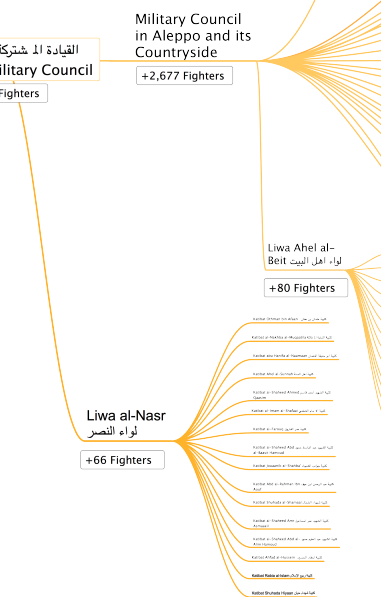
القيادة المشتركة
ilitary Council
Fighters

Military Council in Aleppo and its Countryside
+2,677 Fighters

Liwa Ahel al-Beit لواء أهل البيت
+80 Fighters

Liwa al-Nasr لواء النصر
+66 Fighters

Katibat Uthman bin Affan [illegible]
Katibat al-Mukhtar al-Thaqafi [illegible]
Katibat abu Hanifa al-Nu'man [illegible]
Katibat Abd al-Qadir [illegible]
Katibat al-Shaheed Ahmed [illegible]
Katibat al-Imam al-Shafi'i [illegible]
Katibat al-Faruq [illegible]
Katibat al-Shaheed Abd al-Rahman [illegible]
Katibat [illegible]
Katibat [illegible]
Katibat Shuhada al-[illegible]
Katibat al-Shaheed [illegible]
Katibat al-Shaheed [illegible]
Katibat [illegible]
Katibat Rabie al-Islam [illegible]
Katibat Shuhada Hiyyan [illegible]